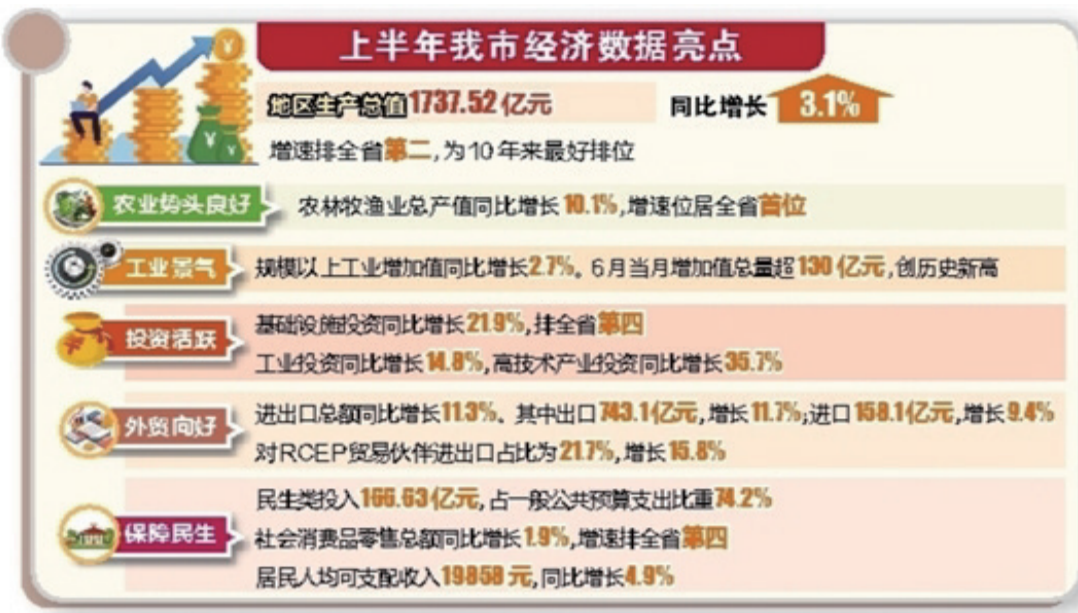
上半年我市经济数据亮点

地区生产总值1737.52亿元

同比增长 3.1%

增速排全省第二，为10年来最好排位

农业势头良好

农林牧渔业总产值同比增长10.1%，增速位居全省首位

工业景气

规模以上工业增加值同比增长2.7%。6月当月增加值总量超130亿元，创历史新高

投资活跃

基础设施投资同比增长21.9%，排全省第四

工业投资同比增长14.8%，高技术产业投资同比增长35.7%

外贸向好

进出口总额同比增长11.3%。其中出口743.1亿元，增长11.7%；进口158.1亿元，增长9.4%

对RCEP贸易伙伴进出口占比为21.7%，增长15.8%

保障民生

民生类投入166.63亿元，占一般公共预算支出比重74.2%

社会消费品零售总额同比增长1.9%，增速排全省第四

居民人均可支配收入19858元，同比增长4.9%